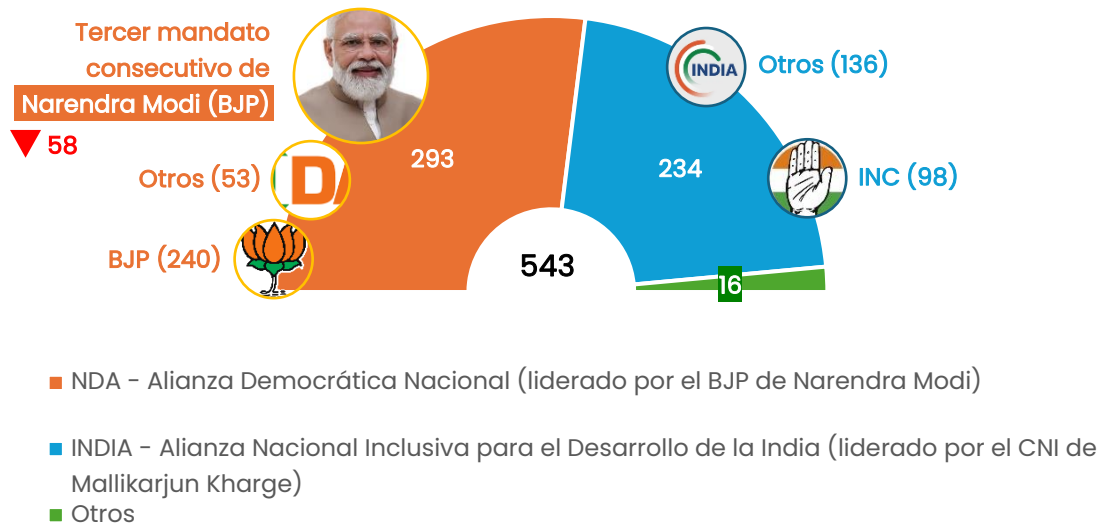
Tercer mandato consecutivo de Narendra Modi (BJP)

58

Otros (53)

BJP (240)

293

543

234

16

INDIA

Otros (136)

INC (98)

■ NDA - Alianza Democrática Nacional (liderado por el BJP de Narendra Modi)

■ INDIA - Alianza Nacional Inclusiva para el Desarrollo de la India (liderado por el CNI de Mallikarjun Kharge)

■ Otros